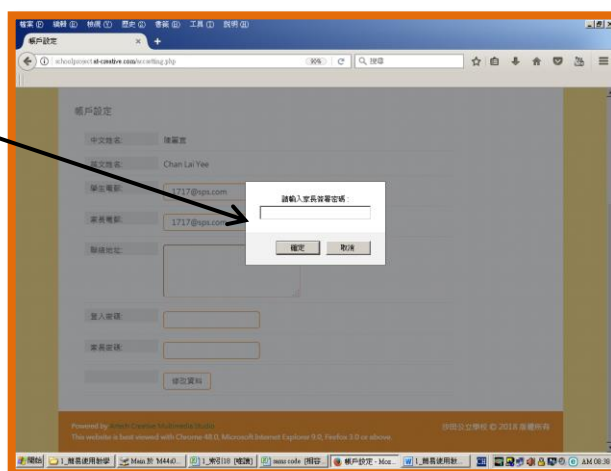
檔案(F) 編輯(E) 檢視(V) 歷史(S) 書籤(B) 工具(T) 說明(H)
帳戶設定
schoolproject.el-creative.com/acsetting.php
90%
搜尋

帳戶設定

中文姓名: 陳麗儀
英文姓名: Chan Lai Yee
學生電郵: 1717@sps.com
家長電郵: 1717@sps.com
聯絡地址:

登入密碼:
家長密碼:
修改資料

請輸入家長簽署密碼:
確定 取消

Powered by Amon Creative Multimedia Studio
This website is best viewed with Chrome 48.0, Microsoft Internet Explorer 9.0, Firefox 3.0 or above.
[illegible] © 2018 版權所有

開始 1_無長使用教學 Main 於 'M44d... 1_索引10 [唯讀] sms code [相容... 帳戶設定 - Moz... 1_無長使用說... AM 08:30